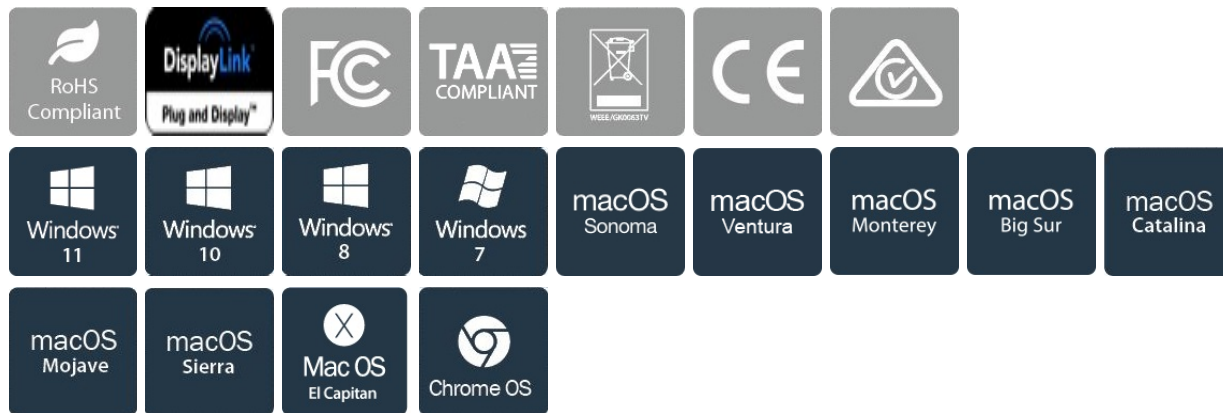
RoHS Compliant

DisplayLink
Plug and Display™

FC

TAA COMPLIANT

WEEE/GK0063TV

CE

Windows 11

Windows 10

Windows 8

Windows 7

macOS Sonoma

macOS Ventura

macOS Monterey

macOS Big Sur

macOS Catalina

macOS Mojave

macOS Sierra

X
Mac OS El Capitan

Chrome OS